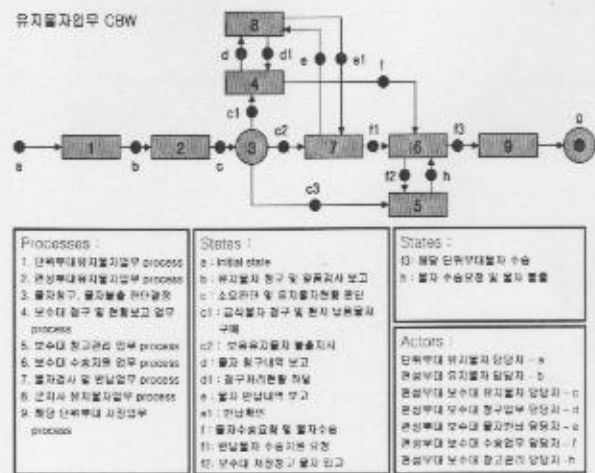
유지물자업무 CBW

8
d
d1
e
e1
4
f
c1
c2
f1
f3
g
a
1
b
2
c
3
7
6
9
f2
h
c3
5

Processes :
1. 단위부대유지물자업무 process
2. 관성부대유지물자업무 process
3. 물자청구, 물자불출 판단결정
4. 보수대 청구 및 현황보고 업무 process
5. 보수대 창고관리 업무 process
6. 보수대 수송지원 업무 process
7. 물자검사 및 반납업무 process
8. 군지사 유지물자업무 process
9. 해당 단위부대 자정업무 process

States :
a : initial state
b : 유지물자 청구 및 유용검사 보고
c : 소요판단 및 유지물자현황 판단
c1 : 급식물자 청구 및 현지 보유물자 구매
c2 : 보유유지물자 불출지시
d : 물자 청구내역 보고
d1 : 청구처리현황 하달
e : 물자 반납내역 보고
e1 : 반납확인
f : 물자수송요청 및 물자수송
f1 : 반납물자 수송지원 요청
f2 : 보수대 자원창고 물자 입고

States :
f3 : 해당 단위부대물자 수송
h : 물자 수송요청 및 물자 불출

Actors :
단위부대 유지물자 담당자 - a
관성부대 유지물자 담당자 - b
관성부대 보수대 유지물자 담당자 - c
관성부대 보수대 청구업무 담당자 - d
관성부대 보수대 물자반납 담당자 - e
관성부대 보수대 수송업무 담당자 - f
관성부대 보수대 창고관리 담당자 - h